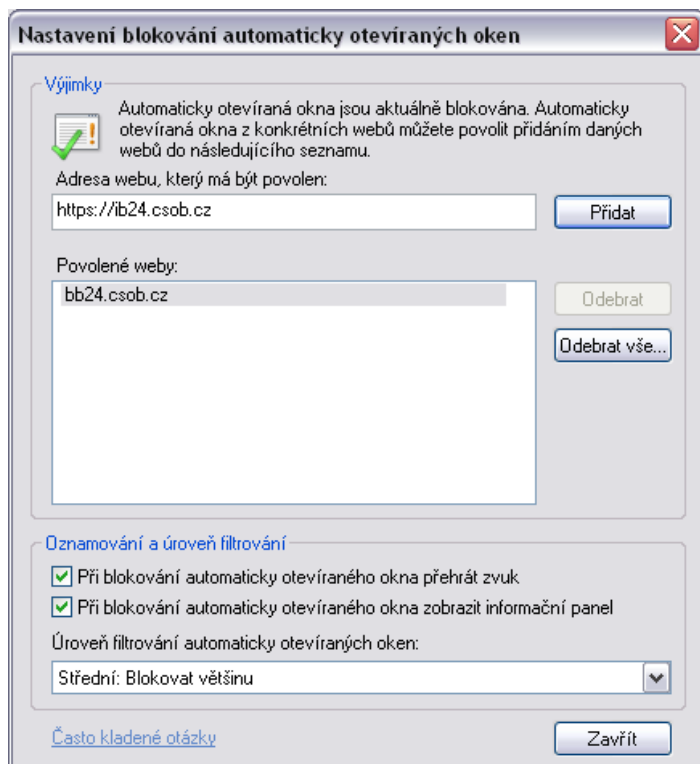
Nastavení blokování automaticky otevíraných oken

Výjimky

Automaticky otevíraná okna jsou aktuálně blokována. Automaticky otevíraná okna z konkrétních webů můžete povolit přidáním daných webů do následujícího seznamu.

Adresa webu, který má být povolen:

https://ib24.csob.cz

Přidat

Povolené weby:

bb24.csob.cz

Odebrat

Odebrat vše...

Oznamování a úroveň filtrování

Při blokování automaticky otevíraného okna přehrát zvuk

Při blokování automaticky otevíraného okna zobrazit informační panel

Úroveň filtrování automaticky otevíraných oken:

Střední: Blokovat většinu

Často kladené otázky

Zavřít